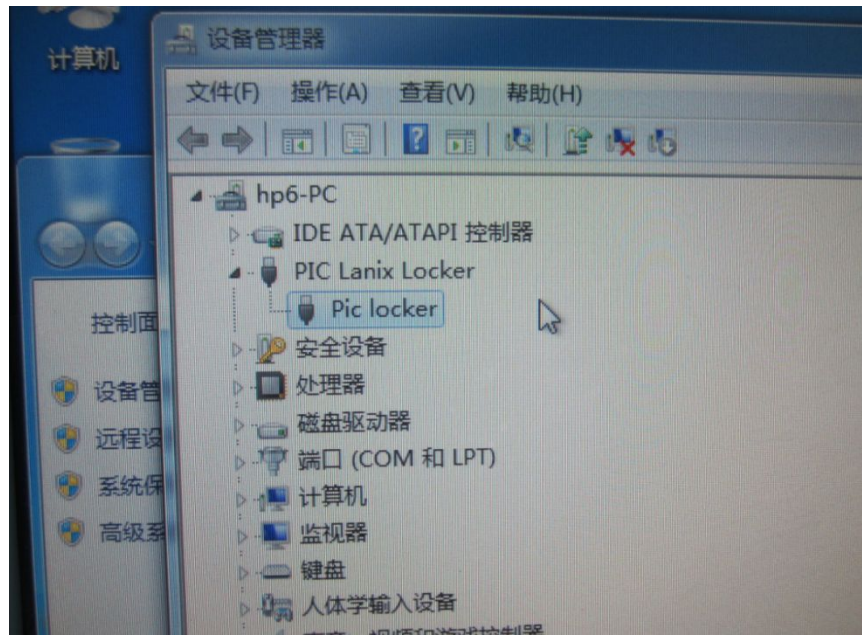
计算机

设备管理器

文件(F) 操作(A) 查看(V) 帮助(H)

控制面

设备管

远程设

系统保

高级系

hp6-PC
IDE ATA/ATAPI 控制器
PIC Lanix Locker
Pic locker
安全设备
处理器
磁盘驱动器
端口 (COM 和 LPT)
计算机
监视器
键盘
人体学输入设备
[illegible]